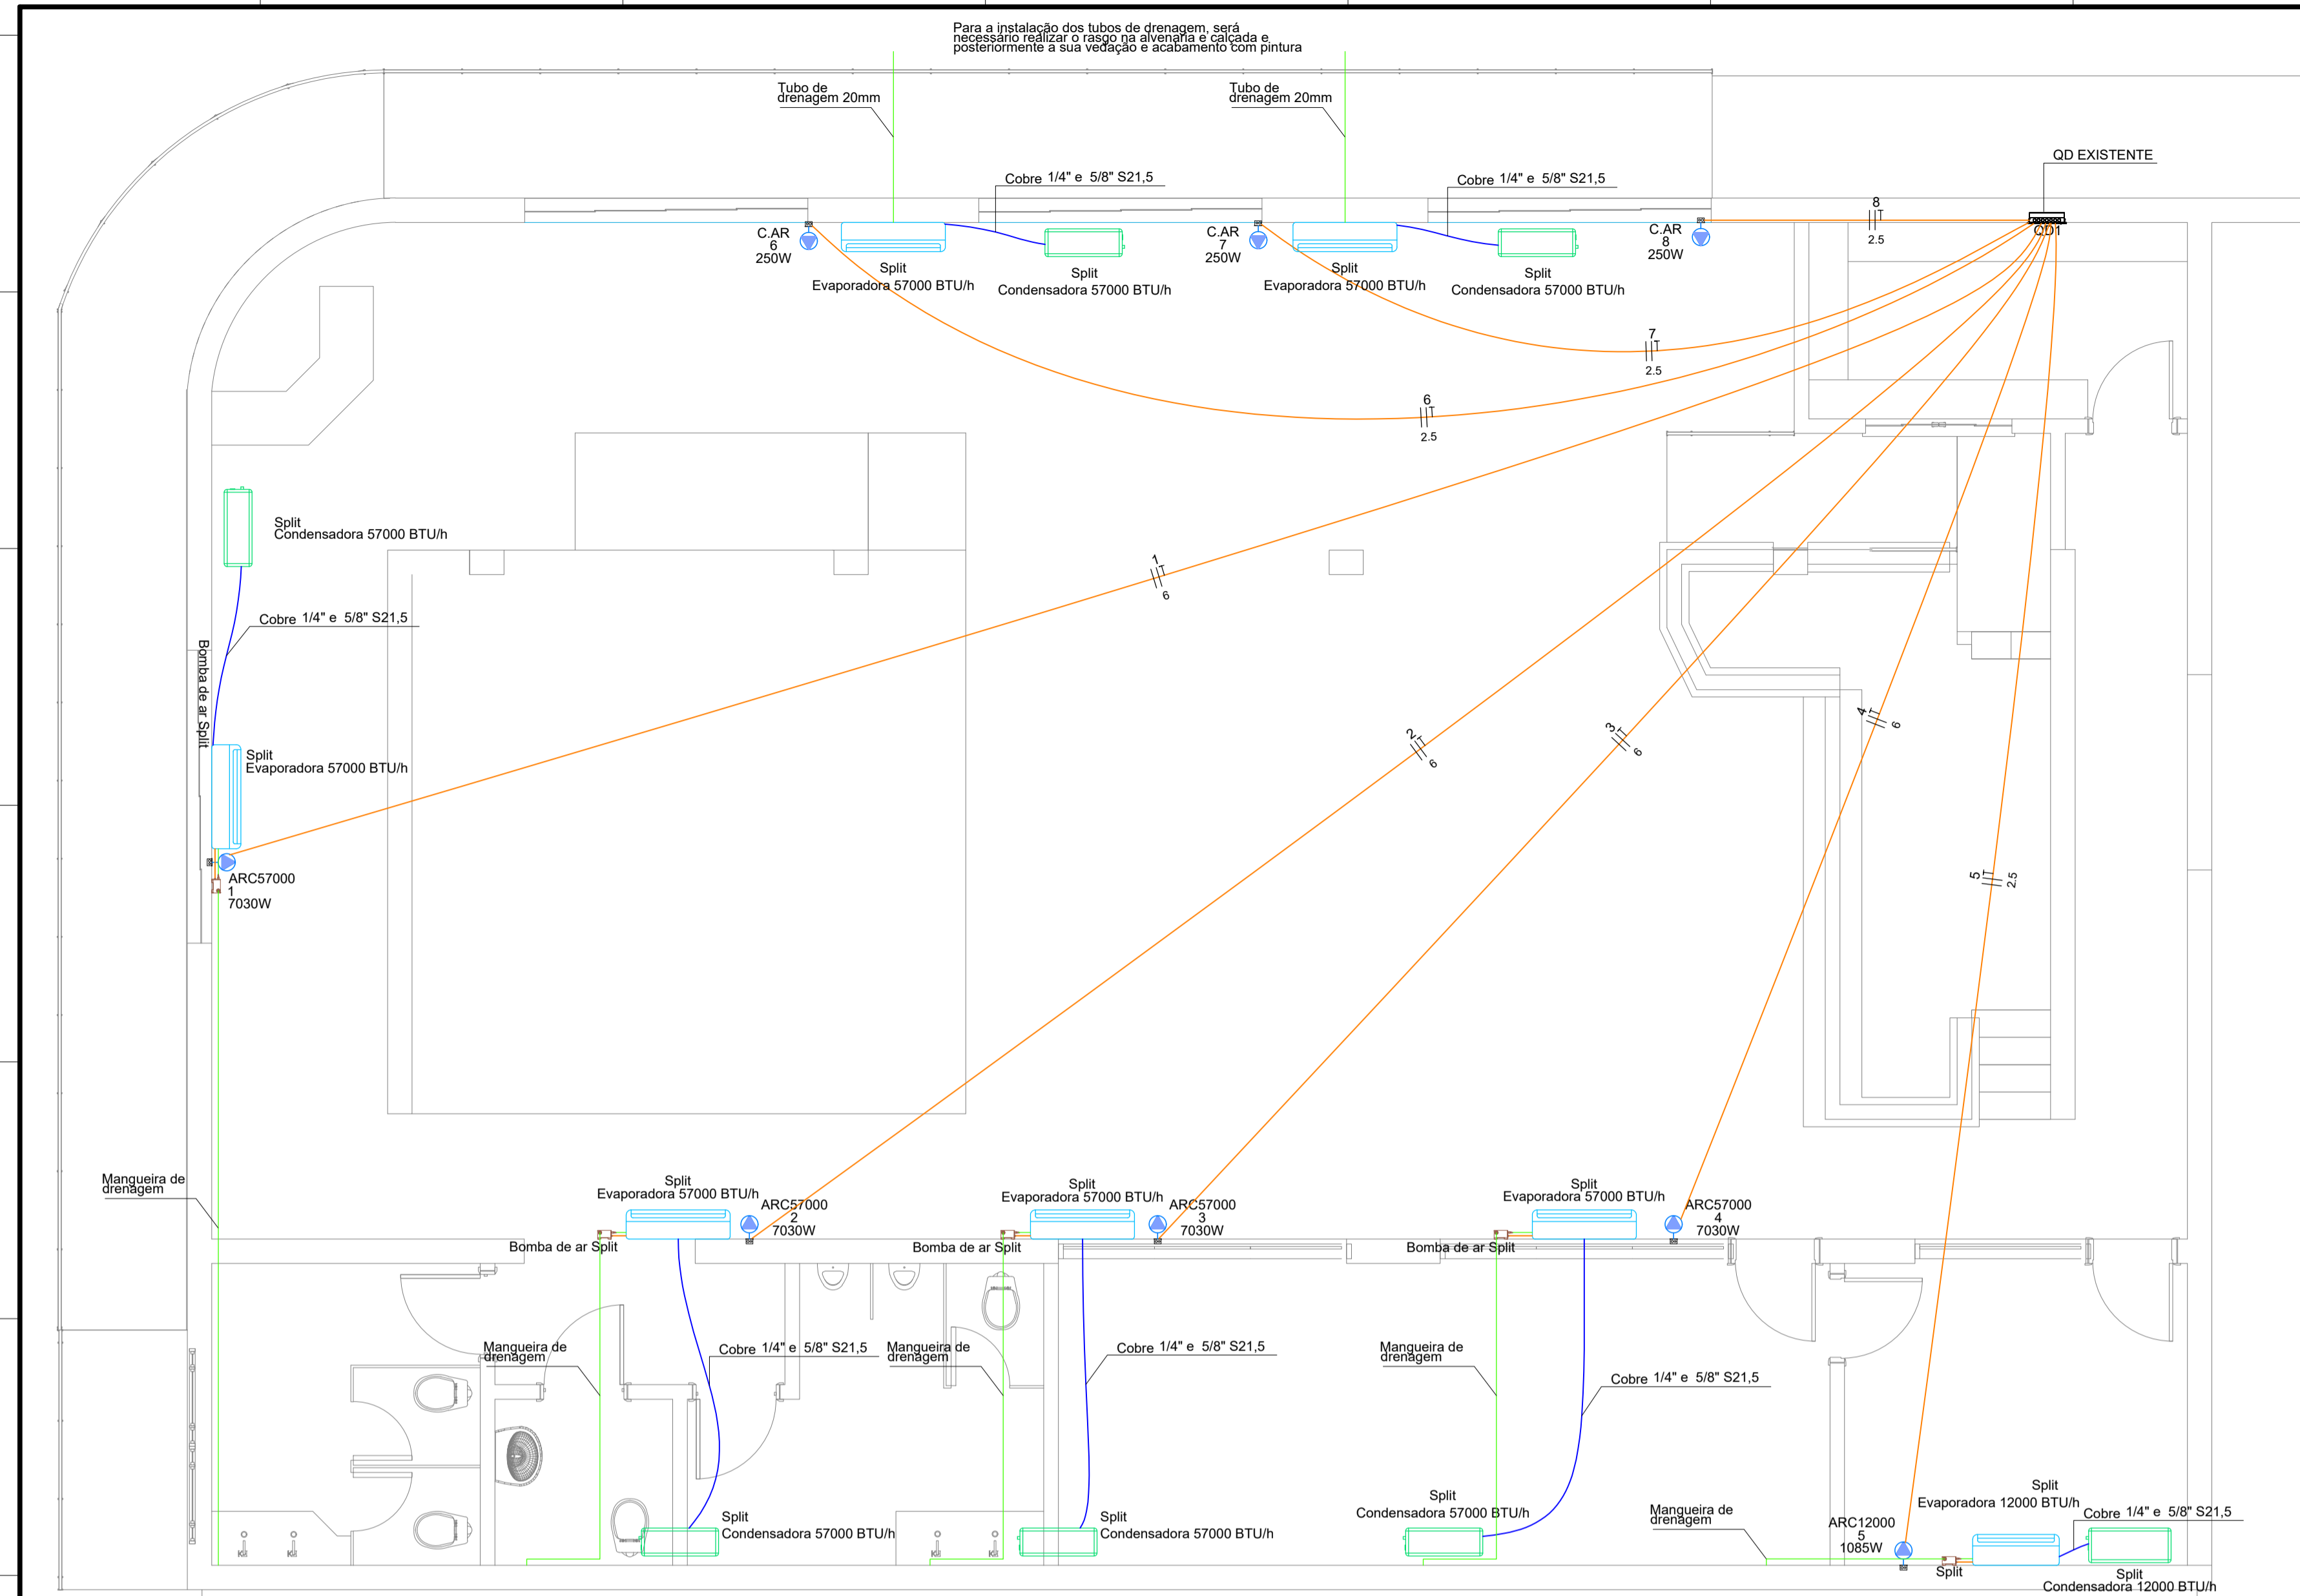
Para a instalação dos tubos de drenagem, será necessário realizar o rasgo na alvenaria e calçada e posteriormente a sua vedação e acabamento com pintura

Tubo de drenagem 20mm

Tubo de drenagem 20mm

QD EXISTENTE

Cobre 1/4" e 5/8" S21,5

Cobre 1/4" e 5/8" S21,5

8
2.5

QD1

C.AR
6
250W

Split
Evaporadora 57000 BTU/h

Split
Condensadora 57000 BTU/h

C.AR
7
250W

Split
Evaporadora 57000 BTU/h

Split
Condensadora 57000 BTU/h

C.AR
8
250W

7
2.5

6
2.5

Split
Condensadora 57000 BTU/h

1
6

Cobre 1/4" e 5/8" S21,5

Bomba de ar Split

Split
Evaporadora 57000 BTU/h

ARC57000
1
7030W

2
6

3
6

4
6

5
2.5

Mangueira de drenagem

Split
Evaporadora 57000 BTU/h

ARC57000
2
7030W

Bomba de ar Split

Split
Evaporadora 57000 BTU/h

ARC57000
3
7030W

Bomba de ar Split

Split
Evaporadora 57000 BTU/h

ARC57000
4
7030W

Bomba de ar Split

Mangueira de drenagem

Cobre 1/4" e 5/8" S21,5

Mangueira de drenagem

Cobre 1/4" e 5/8" S21,5

Mangueira de drenagem

Cobre 1/4" e 5/8" S21,5

Split
Condensadora 57000 BTU/h

Split
Condensadora 57000 BTU/h

Split
Condensadora 57000 BTU/h

Mangueira de drenagem

Split
Evaporadora 12000 BTU/h

Cobre 1/4" e 5/8" S21,5

ARC12000
5
1085W

Split

Split
Condensadora 12000 BTU/h